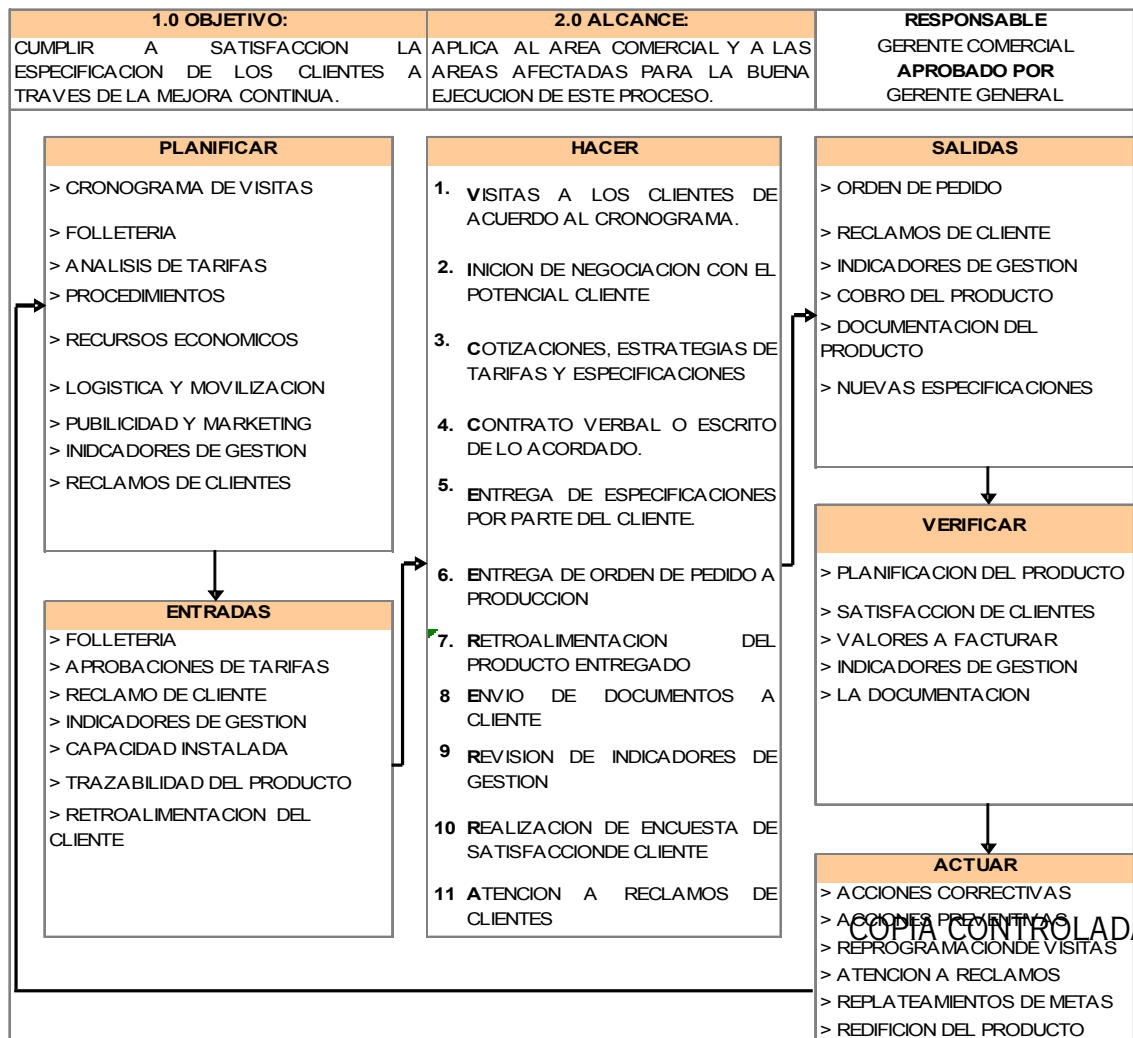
| 1.0 OBJETIVO: | 2.0 ALCANCE: | RESPONSABLE GERENTE COMERCIAL APROBADO POR GERENTE GENERAL |
|---|---|---|
| CUMPLIR A SATISFACCION LA ESPECIFICACION DE LOS CLIENTES A TRAVES DE LA MEJORA CONTINUA. | APLICA AL AREA COMERCIAL Y A LAS AREAS AFECTADAS PARA LA BUENA EJECUCION DE ESTE PROCESO. | |

PLANIFICAR
> CRONOGRAMA DE VISITAS
> FOLLETERIA
> ANALISIS DE TARIFAS
> PROCEDIMIENTOS
> RECURSOS ECONOMICOS
> LOGISTICA Y MOVILIZACION
> PUBLICIDAD Y MARKETING
> INIDCADORES DE GESTION
> RECLAMOS DE CLIENTES

ENTRADAS
> FOLLETERIA
> APROBACIONES DE TARIFAS
> RECLAMO DE CLIENTE
> INDICADORES DE GESTION
> CAPACIDAD INSTALADA
> TRAZABILIDAD DEL PRODUCTO
> RETROALIMENTACION DEL CLIENTE

HACER
1. VISITAS A LOS CLIENTES DE ACUERDO AL CRONOGRAMA.
2. INICION DE NEGOCIACION CON EL POTENCIAL CLIENTE
3. COTIZACIONES, ESTRATEGIAS DE TARIFAS Y ESPECIFICACIONES
4. CONTRATO VERBAL O ESCRITO DE LO ACORDADO.
5. ENTREGA DE ESPECIFICACIONES POR PARTE DEL CLIENTE.
6. ENTREGA DE ORDEN DE PEDIDO A PRODUCCION
7. RETROALIMENTACION DEL PRODUCTO ENTREGADO
8 ENVIO DE DOCUMENTOS A CLIENTE
9 REVISION DE INDICADORES DE GESTION
10 REALIZACION DE ENCUESTA DE SATISFACCIONDE CLIENTE
11 ATENCION A RECLAMOS DE CLIENTES

SALIDAS
> ORDEN DE PEDIDO
> RECLAMOS DE CLIENTE
> INDICADORES DE GESTION
> COBRO DEL PRODUCTO
> DOCUMENTACION DEL PRODUCTO
> NUEVAS ESPECIFICACIONES

VERIFICAR
> PLANIFICACION DEL PRODUCTO
> SATISFACCION DE CLIENTES
> VALORES A FACTURAR
> INDICADORES DE GESTION
> LA DOCUMENTACION

ACTUAR
> ACCIONES CORRECTIVAS
> ACCIONES PREVENTIVAS
> REPROGRAMACIONDE VISITAS
> ATENCION A RECLAMOS
> REPLATEAMIENTOS DE METAS
> REDIFICION DEL PRODUCTO

COPIA CONTROLADA